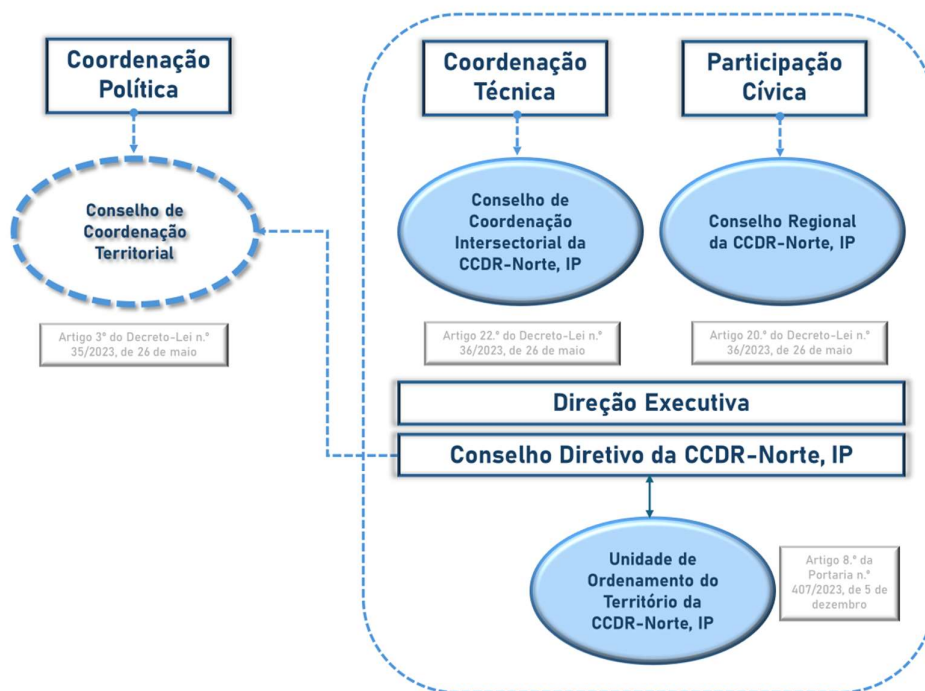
Coordenação Política

Conselho de Coordenação Territorial

Artigo 3º do Decreto-Lei n.º 35/2023, de 26 de maio

Coordenação Técnica

Conselho de Coordenação Intersectorial da CCDR-Norte, IP

Artigo 22.º do Decreto-Lei n.º 36/2023, de 26 de maio

Participação Cívica

Conselho Regional da CCDR-Norte, IP

Artigo 20.º do Decreto-Lei n.º 36/2023, de 26 de maio

Direção Executiva

Conselho Diretivo da CCDR-Norte, IP

Unidade de Ordenamento do Território da CCDR-Norte, IP

Artigo 8.º da Portaria n.º 407/2023, de 5 de dezembro